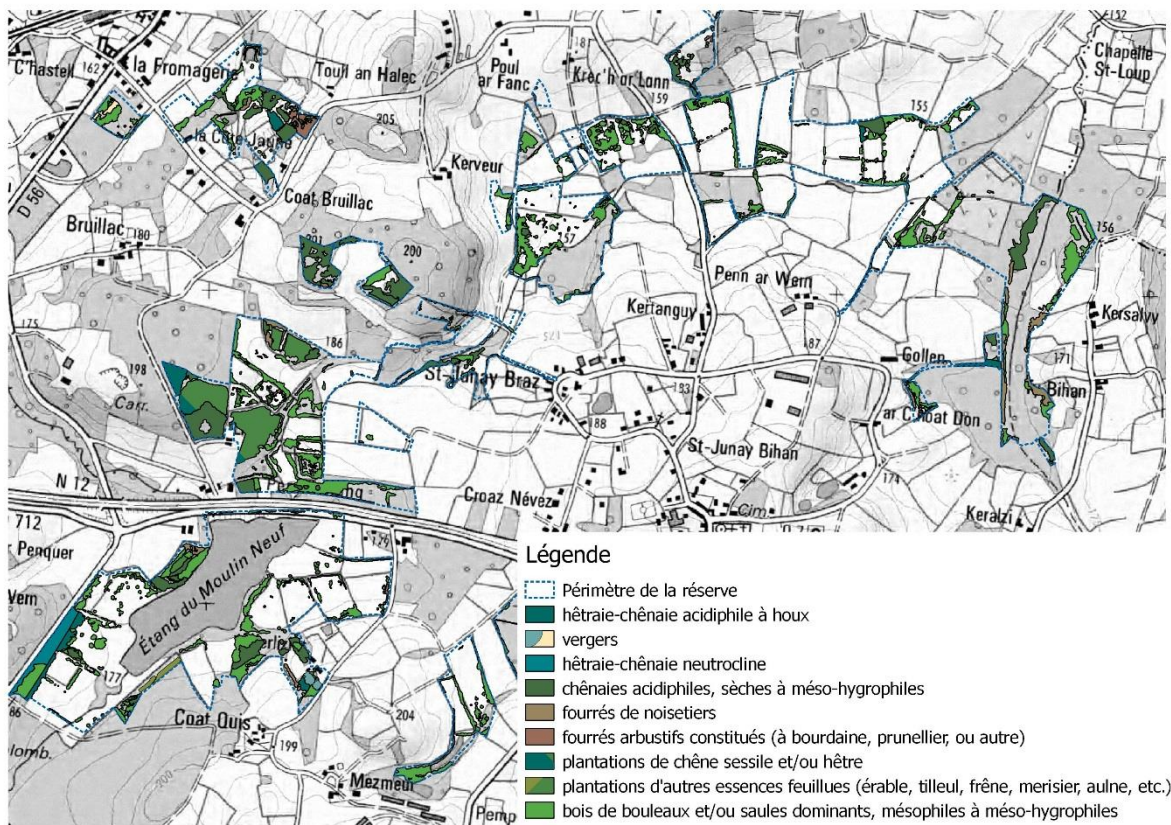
C'hastell 162 la Fromagerie
Toull an Halec
Poul ar Fanc
Krec'h ar Lonn
159
152
Chapelle St-Loup
la Cotte Jagne
205
Kerveur
155
Coat Bruillac
D 56
Bruillac 180
200
157
156
Penn ar Wern
Kertanguy
Kersalyy
175
198
Carr.
186
187
Gollen
171
Bihan
St-Junay Braz
193
ar Choat Don
188
St-Junay Bihan
N 12
Croaz Névez
174
Cim.
Keralzi
712
Penquer
Wern
Étang du Moulin Neuf
177
86
Coat Quis
204
199
lomb.
Mezmeur
Pemp

Légende
Périmètre de la réserve
hêtraie-chênaie acidiphile à houx
vergers
hêtraie-chênaie neutrocline
chênaies acidiphiles, sèches à méso-hygrophiles
fourrés de noisetiers
fourrés arbustifs constitués (à bourdaine, prunellier, ou autre)
plantations de chêne sessile et/ou hêtre
plantations d'autres essences feuillues (érable, tilleul, frêne, merisier, aulne, etc.)
bois de bouleaux et/ou saules dominants, mésophiles à méso-hygrophiles